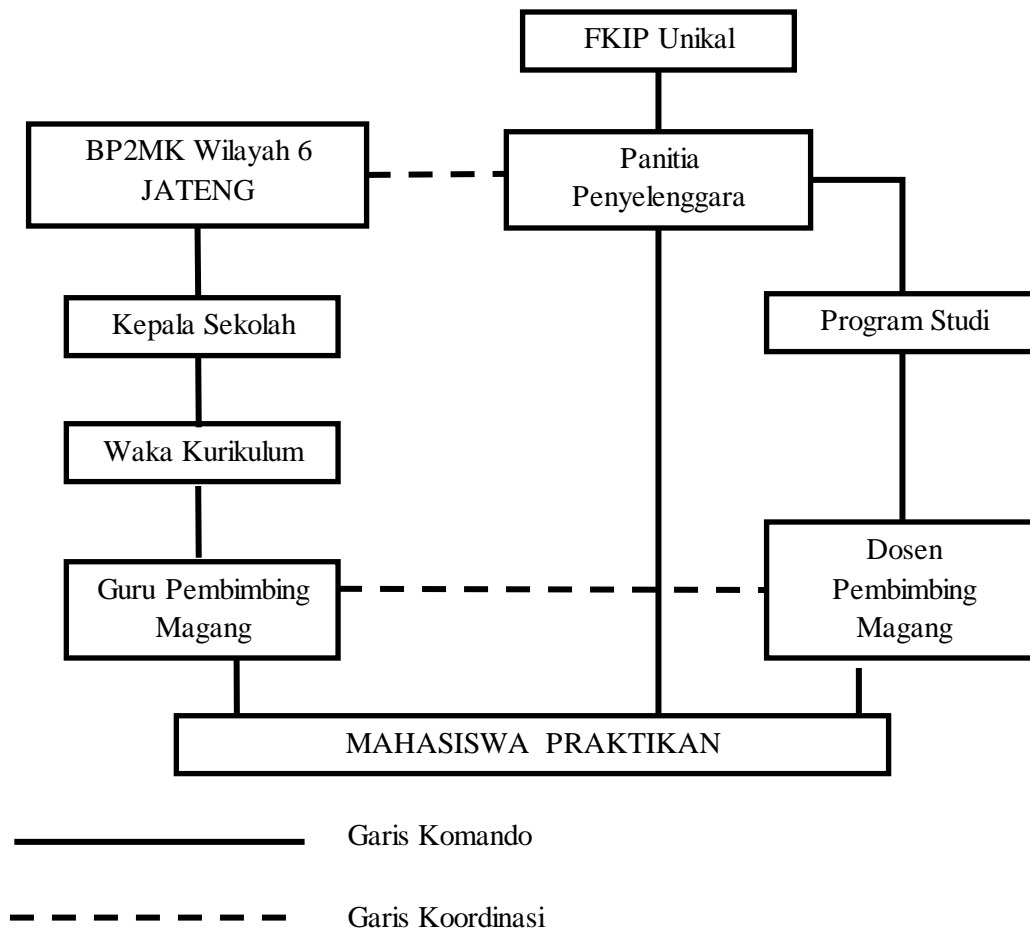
FKIP Unikal

BP2MK Wilayah 6 JATENG

Panitia Penyelenggara

Kepala Sekolah

Program Studi

Waka Kurikulum

Guru Pembimbing Magang

Dosen Pembimbing Magang

MAHASISWA PRAKTIKAN

Garis Komando

Garis Koordinasi